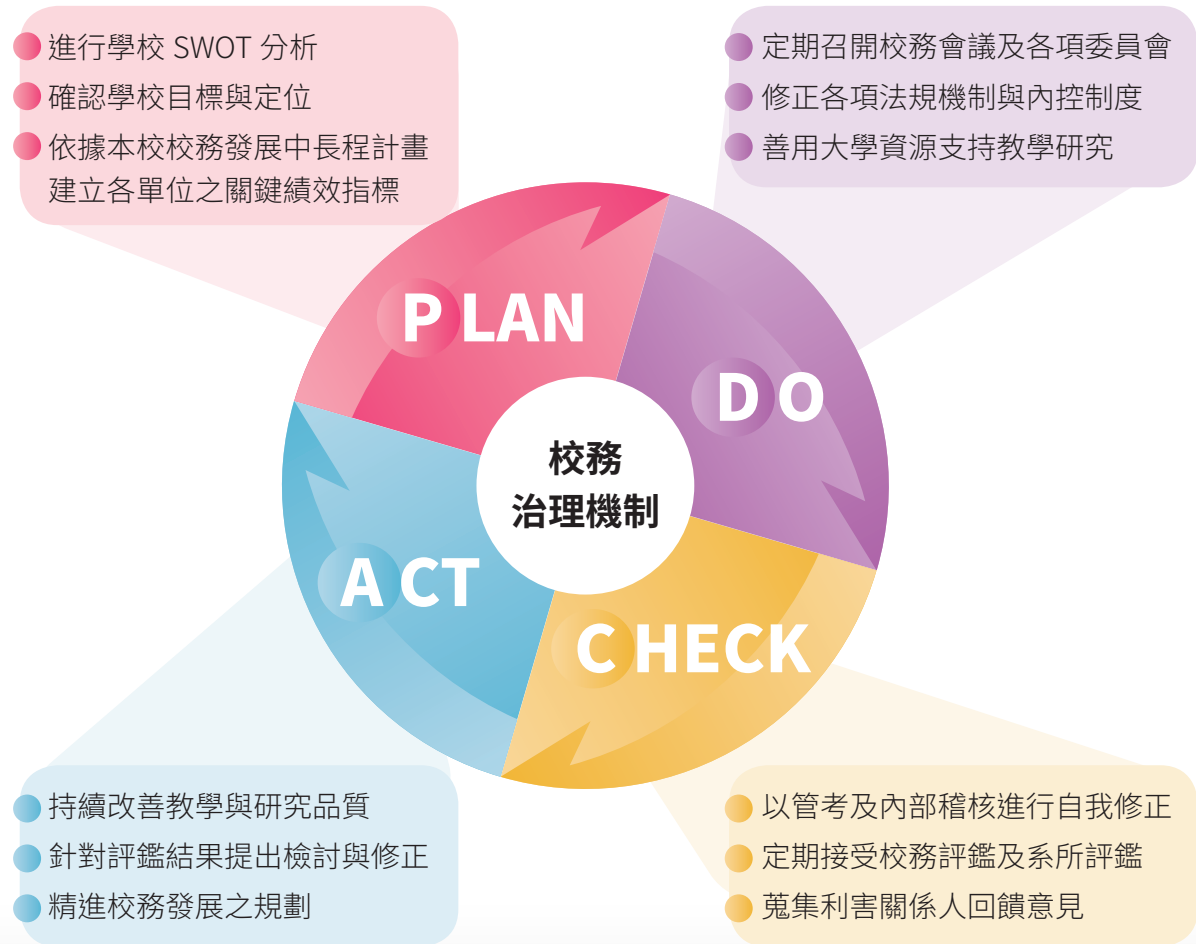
進行學校 SWOT 分析
確認學校目標與定位
依據本校校務發展中長程計畫建立各單位之關鍵績效指標

定期召開校務會議及各項委員會
修正各項法規機制與內控制度
善用大學資源支持教學研究

PLAN

DO

校務
治理機制

ACT

CHECK

持續改善教學與研究品質
針對評鑑結果提出檢討與修正
精進校務發展之規劃

以管考及內部稽核進行自我修正
定期接受校務評鑑及系所評鑑
蒐集利害關係人回饋意見